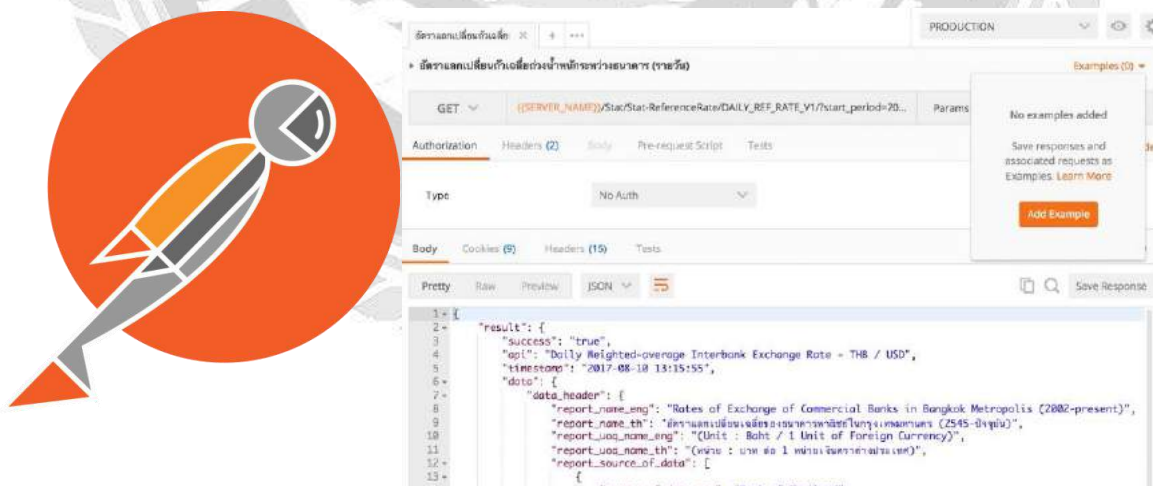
อัตราแลกเปลี่ยนถัวเฉลี่ย ×   +   ···

PRODUCTION

▸ อัตราแลกเปลี่ยนถัวเฉลี่ยถ่วงน้ำหนักระหว่างธนาคาร (รายวัน)

Examples (0) ▾

GET

{{SERVER_NAME}}/Stat/Stat-ReferenceRate/DAILY_REF_RATE_V1/?start_period=20...

Params

No examples added

Save responses and associated requests as Examples. Learn More

Add Example

Authorization   Headers (2)   Body   Pre-request Script   Tests

Type   No Auth

Body   Cookies (5)   Headers (15)   Tests

Pretty   Raw   Preview   JSON

Save Response

1 {
2     "result": {
3         "success": "true",
4         "api": "Daily Weighted-average Interbank Exchange Rate - THB / USD",
5         "timestamp": "2017-08-10 13:15:55",
6         "data": {
7             "data_header": {
8                 "report_name_eng": "Rates of Exchange of Commercial Banks in Bangkok Metropolis (2002-present)",
9                 "report_name_th": "อัตราแลกเปลี่ยนเฉลี่ยของธนาคารพาณิชย์ในกรุงเทพมหานคร (2545-ปัจจุบัน)",
10                "report_uoq_name_eng": "(Unit : Baht / 1 Unit of Foreign Currency)",
11                "report_uoq_name_th": "(หน่วย : บาท ต่อ 1 หน่วยเงินตราต่างประเทศ)",
12                "report_source_of_data": [
13                    {